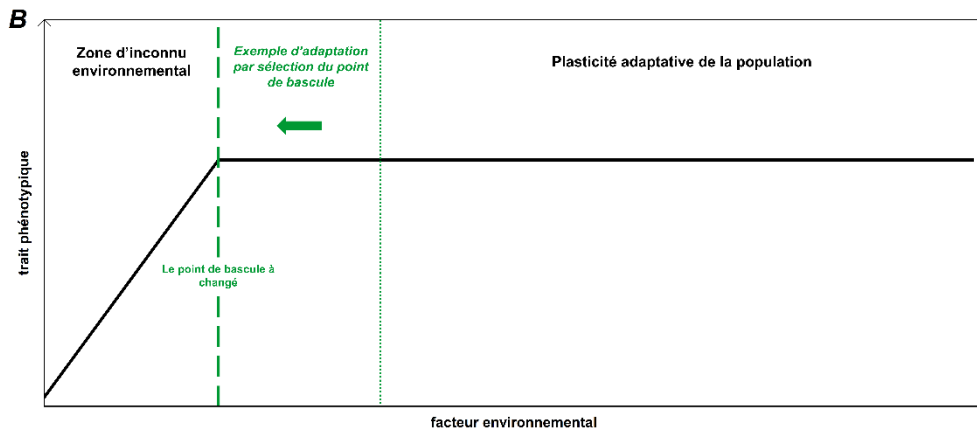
B

Zone d'inconnu environnemental

Exemple d'adaptation par sélection du point de bascule

Plasticité adaptative de la population

trait phénotypique

Le point de bascule à changé

facteur environnemental